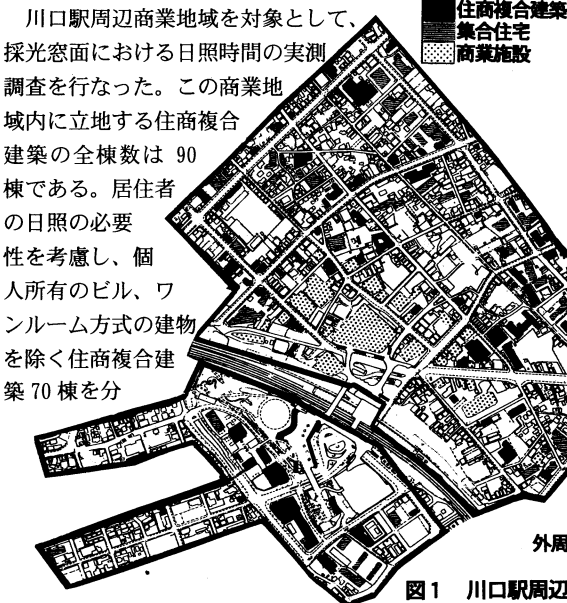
住商複合建築
集合住宅
商業施設

川口駅周辺商業地域を対象として、採光窓面における日照時間の実測調査を行なった。この商業地域内に立地する住商複合建築の全棟数は 90 棟である。居住者の日照の必要性を考慮し、個人所有のビル、ワンルーム方式の建物を除く住商複合建築 70 棟を分

外周

図1　川口駅周辺